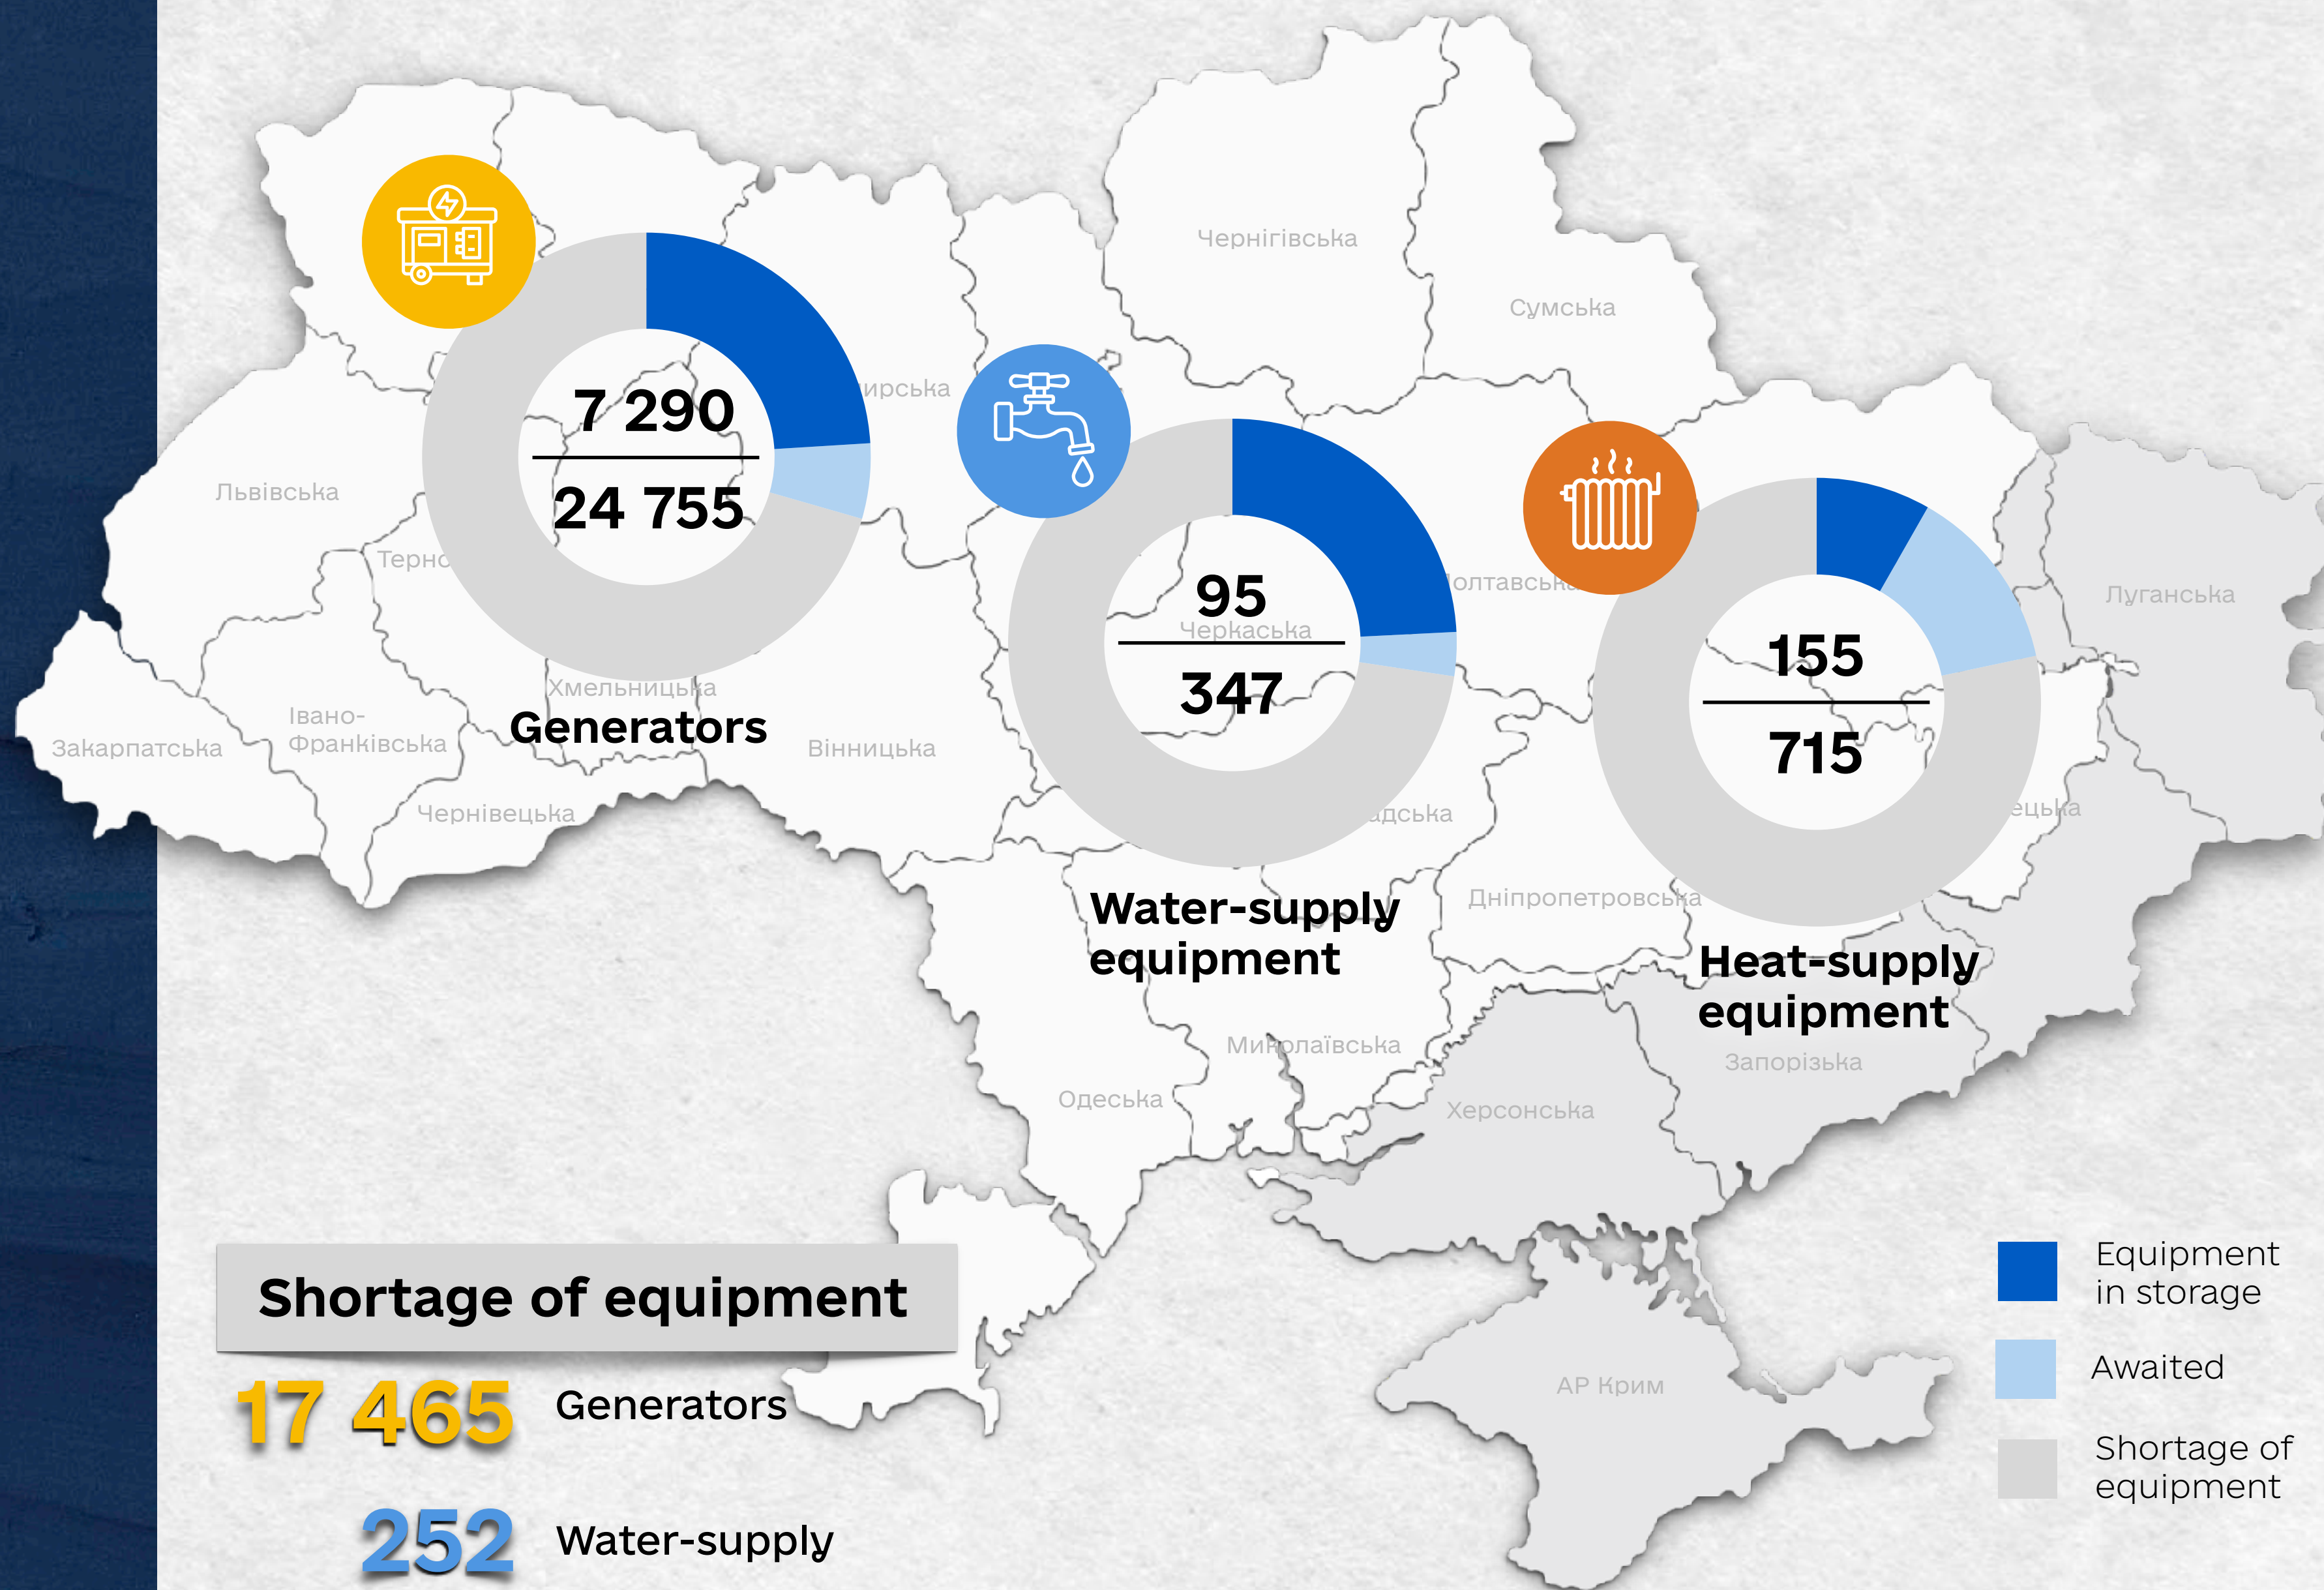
Чернігівська

Сумська

ирська

Львівська

Терно

Полтавськ

Луганська

Черкаська

Хмельницька

Івано-Франківська

Закарпатська

Вінницька

Чернівецька

дська

ецька

Дніпропетровська

Миколаївська

Запорізька

Одеська

Херсонська

АР Крим

7 290
24 755
Generators

95
347
Water-supply equipment

155
715
Heat-supply equipment

Shortage of equipment

17 465 Generators

252 Water-supply

Equipment in storage

Awaited

Shortage of equipment